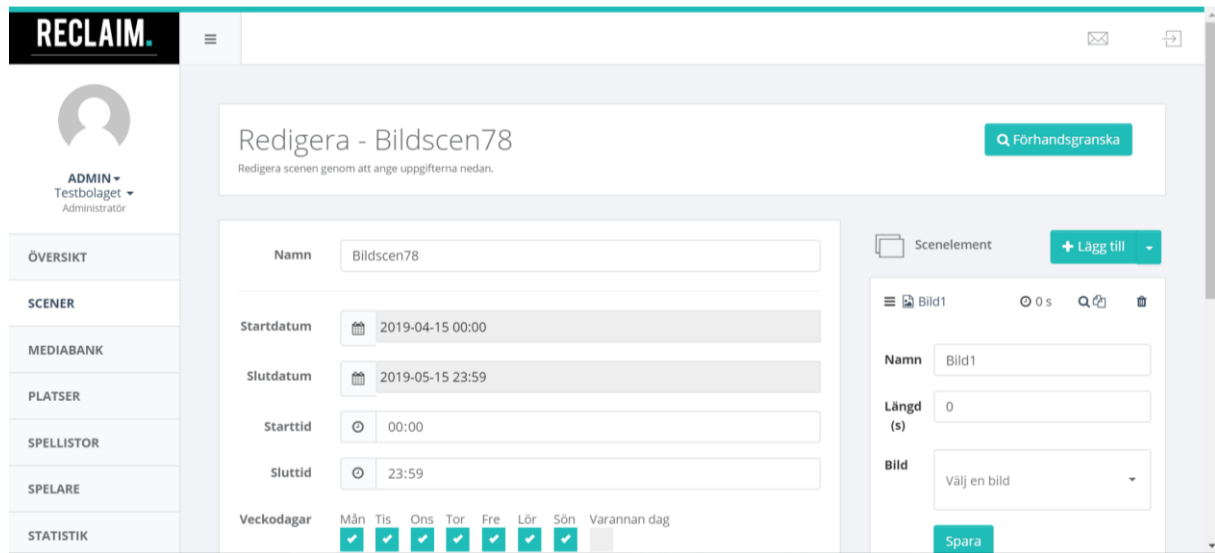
RECLAIM.

ADMIN
Testbolaget
Administratör

ÖVERSIKT
SCENER
MEDIABANK
PLATSER
SPELLISTOR
SPELARE
STATISTIK

Redigera - Bildscen78
Redigera scenen genom att ange uppgifterna nedan.

Förhandsgranska

Namn Bildscen78

Startdatum 2019-04-15 00:00

Slutdatum 2019-05-15 23:59

Starttid 00:00

Sluttid 23:59

Veckodagar Mån Tis Ons Tor Fre Lör Sön Varannan dag

Scenelement

Lägg till

Bild1 0 s

Namn Bild1

Längd (s) 0

Bild Välj en bild

Spara